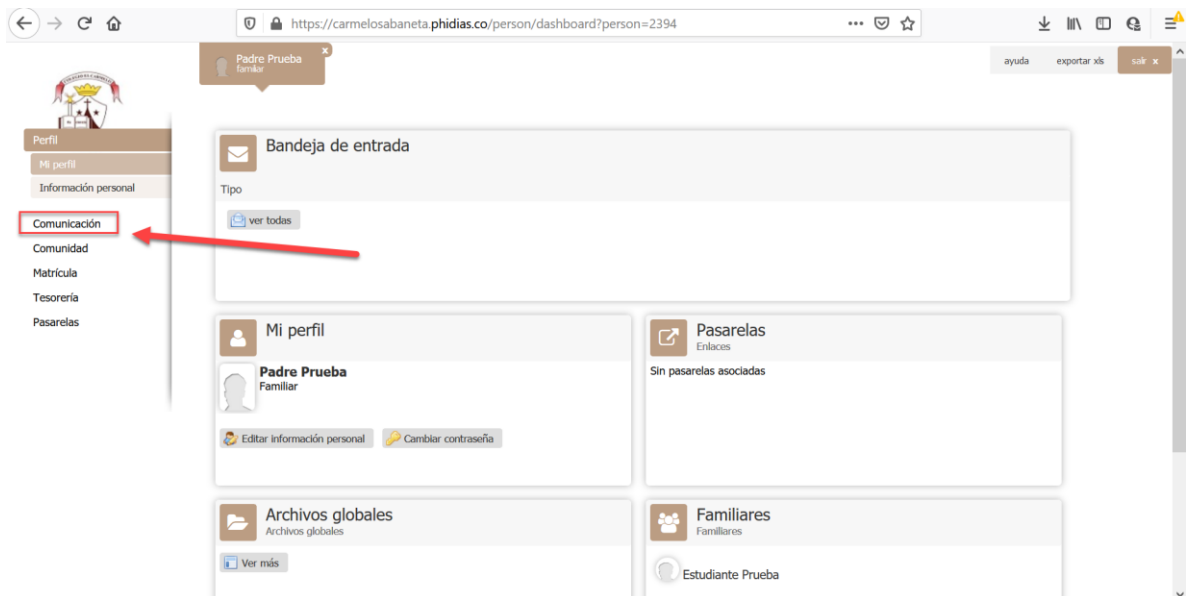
https://carmelosabaneta.phidias.co/person/dashboard?person=2394

Padre Prueba
familiar

ayuda
exportar xls
salir x

Perfil
Mi perfil
Información personal

Comunicación
Comunidad
Matrícula
Tesorería
Pasarelas

Bandeja de entrada
Tipo
ver todas

Mi perfil
Padre Prueba
Familiar
Editar información personal
Cambiar contraseña

Pasarelas
Enlaces
Sin pasarelas asociadas

Archivos globales
Archivos globales
Ver más

Familiares
Familiares
Estudiante Prueba